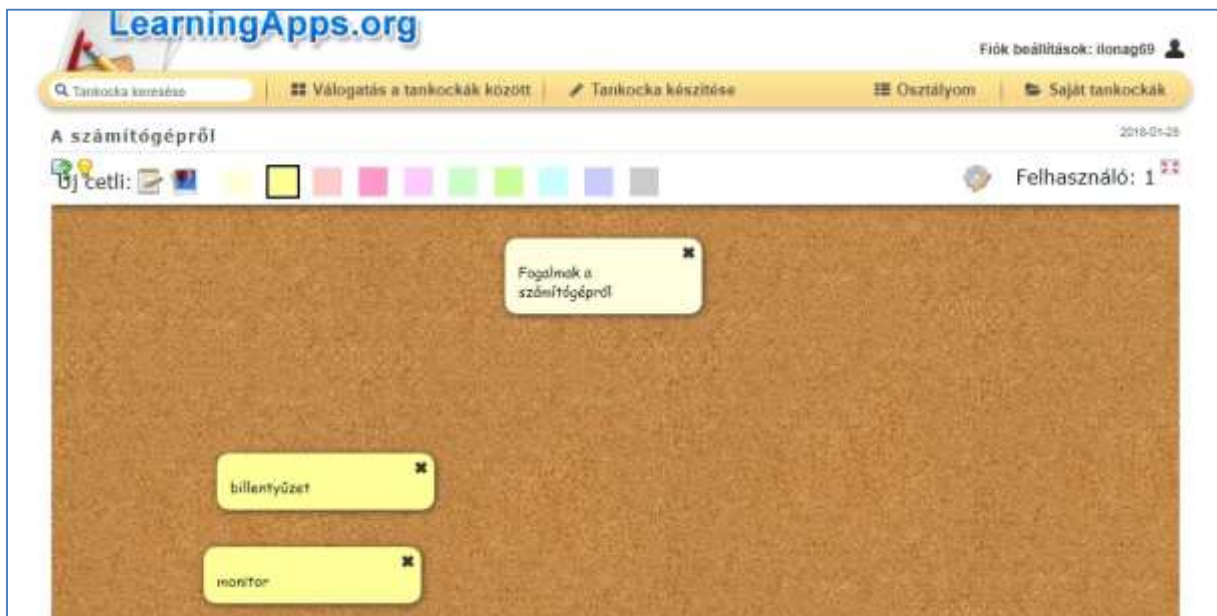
LearningApps.org

Fiók beállítások: ilonag69

Tankocka keresése | Válogatás a tankockák között | Tankocka készítése | Osztályom | Saját tankockák

A számítógépről

2016-01-26

Új cetli:

Felhasználó: 1

Fogalmak a számítógépről

billentyűzet

monitor